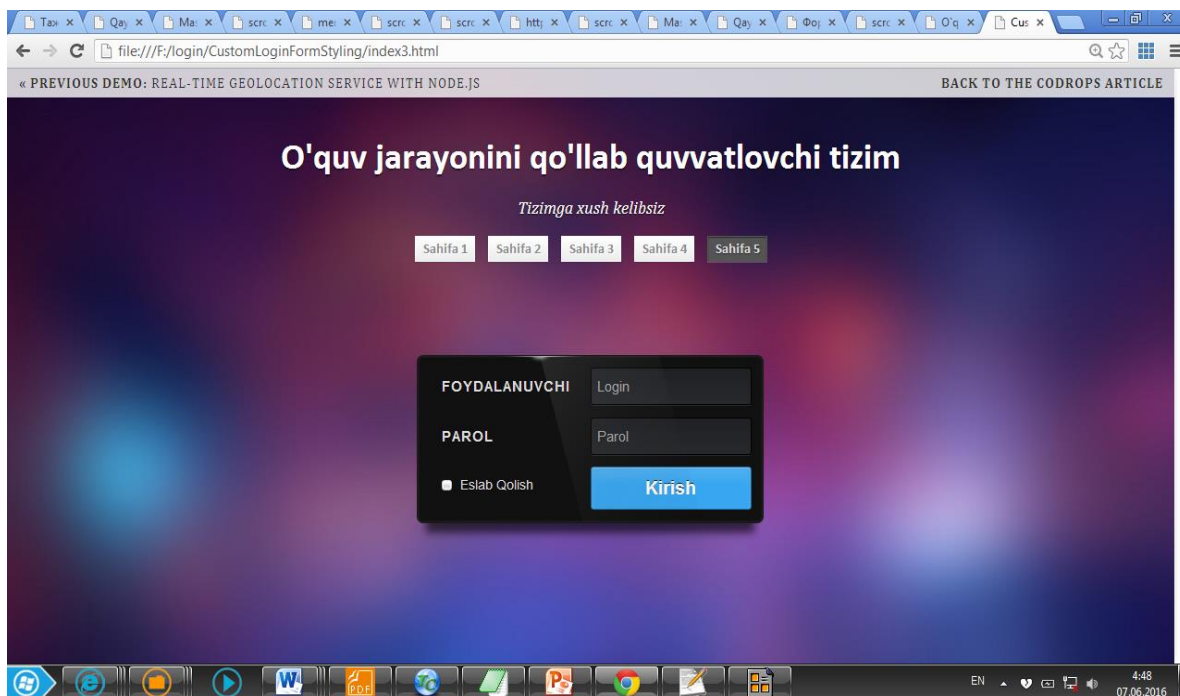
Tax × Qay × Ma: × scrc × mei × scrc × scrc × htt; × scrc × Ma: × Qay × Фор × scrc × O'q × Cus ×

file:///F:/login/CustomLoginFormStyling/index3.html

« PREVIOUS DEMO: REAL-TIME GEOLOCATION SERVICE WITH NODE.JS

BACK TO THE CODROPS ARTICLE

O'quv jarayonini qo'llab quvvatlovchi tizim

Tizimga xush kelibsiz

Sahifa 1 Sahifa 2 Sahifa 3 Sahifa 4 Sahifa 5

FOYDALANUVCHI Login

PAROL Parol

Eslab Qolish

Kirish

EN 4:48 07.06.2016